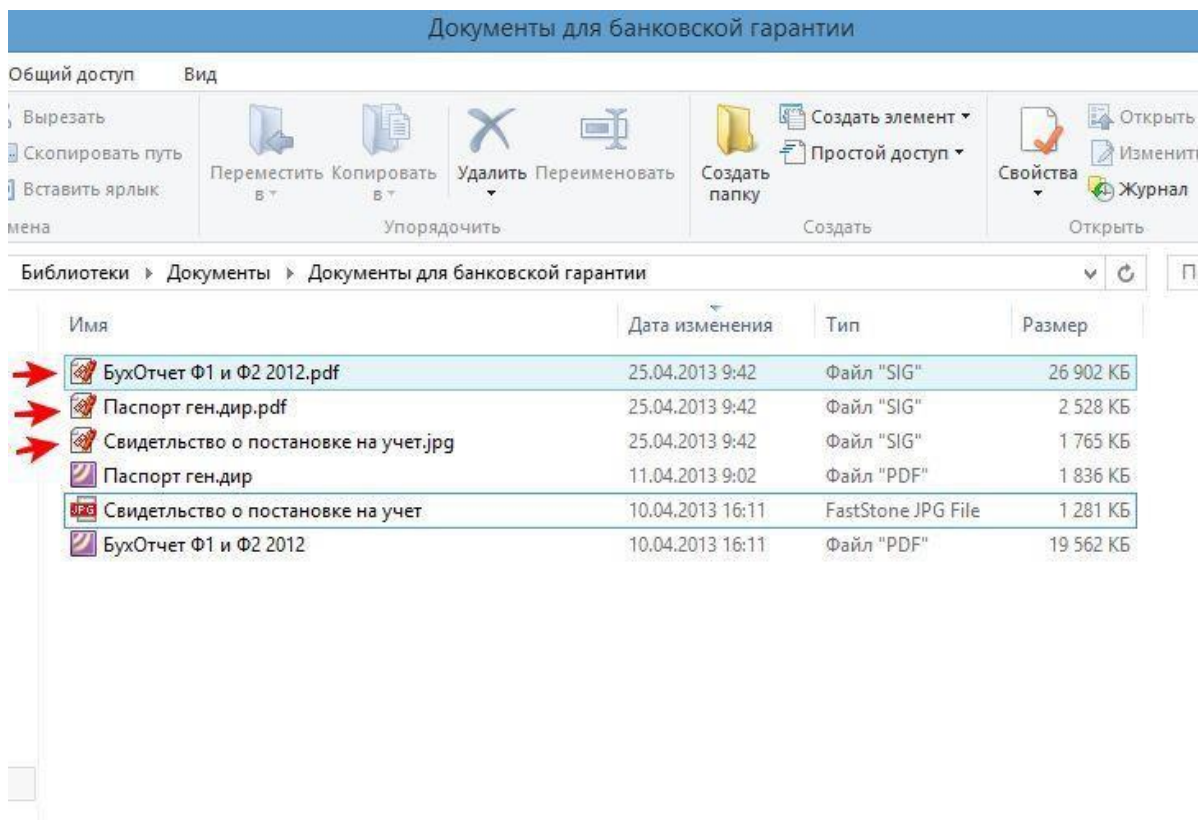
Документы для банковской гарантии

Общий доступ Вид

Вырезать
Скопировать путь
Вставить ярлык
мена

Переместить в
Копировать в
Удалить
Переименовать
Упорядочить

Создать папку
Создать элемент
Простой доступ
Создать

Свойства
Открыть
Изменить
Журнал
Открыть

Библиотеки ▸ Документы ▸ Документы для банковской гарантии

П

| Имя | Дата изменения | Тип | Размер |
|---|---|---|---|
| БухОтчет Ф1 и Ф2 2012.pdf | 25.04.2013 9:42 | Файл "SIG" | 26 902 КБ |
| Паспорт ген.дир.pdf | 25.04.2013 9:42 | Файл "SIG" | 2 528 КБ |
| Свидетльство о постановке на учет.jpg | 25.04.2013 9:42 | Файл "SIG" | 1 765 КБ |
| Паспорт ген.дир | 11.04.2013 9:02 | Файл "PDF" | 1 836 КБ |
| Свидетльство о постановке на учет | 10.04.2013 16:11 | FastStone JPG File | 1 281 КБ |
| БухОтчет Ф1 и Ф2 2012 | 10.04.2013 16:11 | Файл "PDF" | 19 562 КБ |